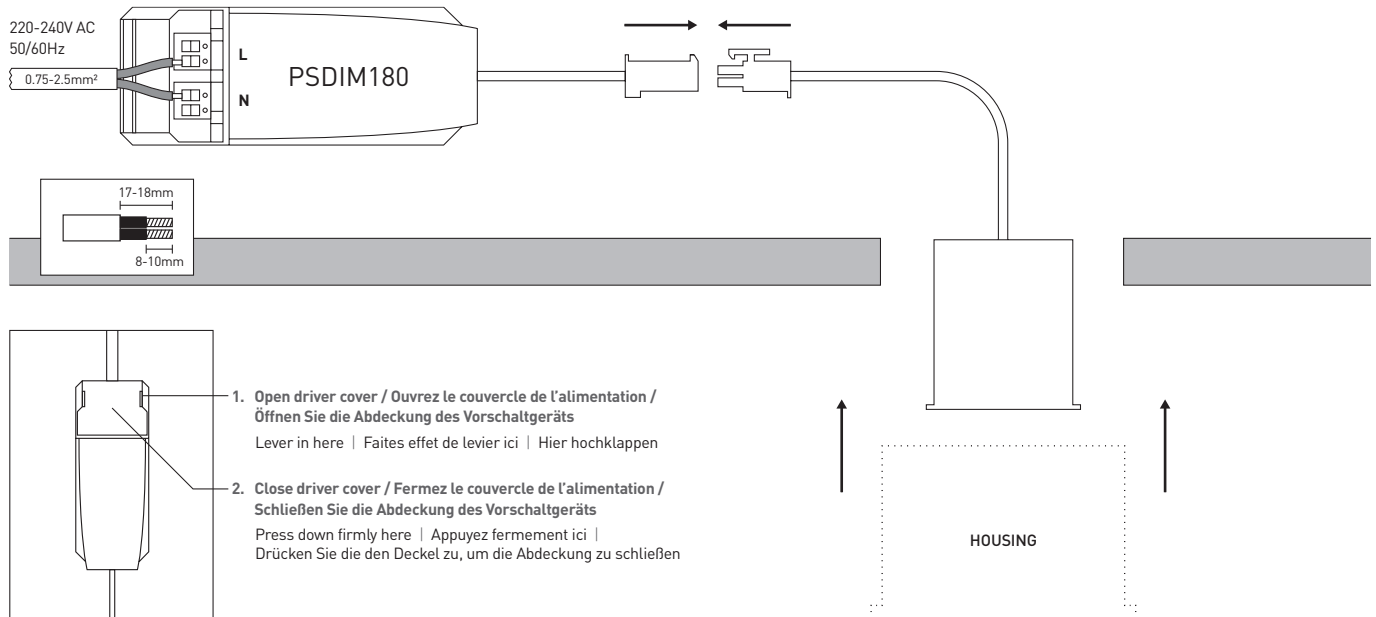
220-240V AC
50/60Hz

0.75-2.5mm²

L

N

PSDIM180

17-18mm

8-10mm

1. Open driver cover / Ouvrez le couvercle de l'alimentation / Öffnen Sie die Abdeckung des Vorschaltgeräts

Lever in here | Faites effet de levier ici | Hier hochklappen

2. Close driver cover / Fermez le couvercle de l'alimentation / Schließen Sie die Abdeckung des Vorschaltgeräts

Press down firmly here | Appuyez fermement ici | Drücken Sie die den Deckel zu, um die Abdeckung zu schließen

HOUSING